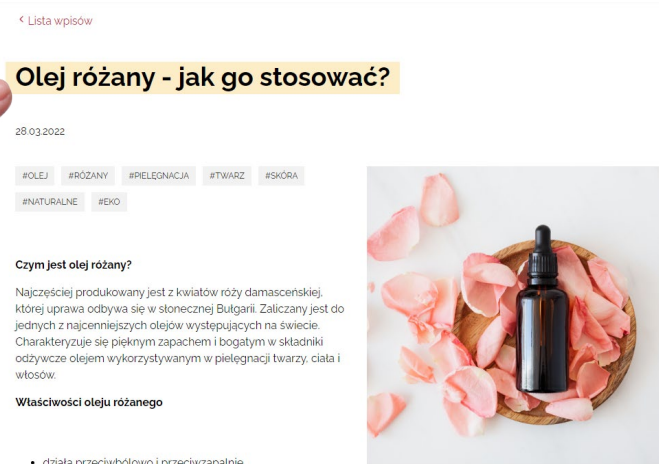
‹ Lista wpisów

Olej różany - jak go stosować?

28.03.2022

#OLEJ #RÓŻANY #PIELĘGNACJA #TWARZ #SKÓRA #NATURALNE #EKO

Czym jest olej różany?

Najczęściej produkowany jest z kwiatów róży damasceńskiej, której uprawa odbywa się w słonecznej Bułgarii. Zaliczany jest do jednych z najcenniejszych olejów występujących na świecie. Charakteryzuje się pięknym zapachem i bogatym w składniki odżywcze olejem wykorzystywanym w pielęgnacji twarzy, ciała i włosów.

Właściwości oleju różanego

• działa przeciwbólowo i przeciwzapalnie